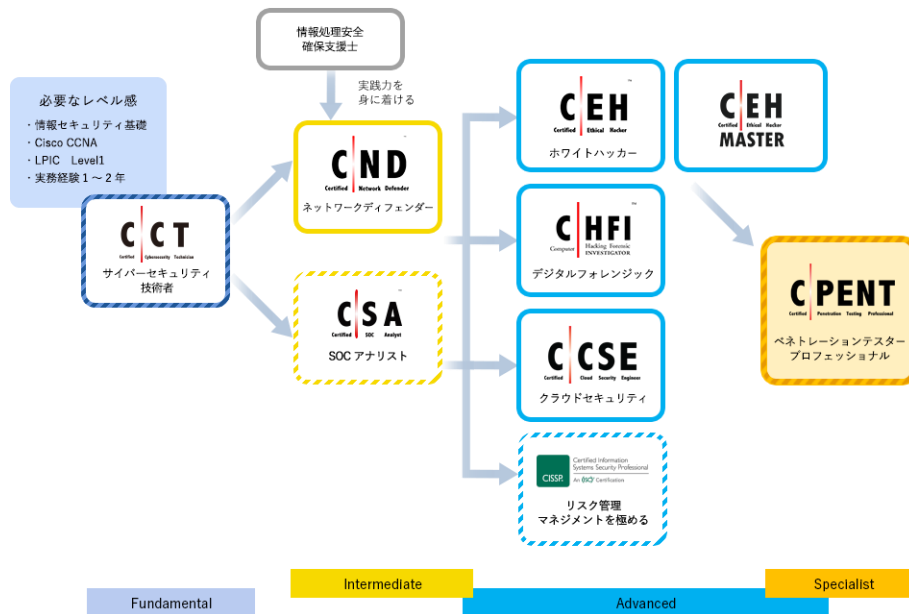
情報処理安全
確保支援士

実践力を
身に着ける

必要なレベル感
・情報セキュリティ基礎
・Cisco CCNA
・LPIC　Level1
・実務経験１～２年

CCT
Certified Cybersecurity Technician
サイバーセキュリティ
技術者

CND
Certified Network Defender
ネットワークディフェンダー

CSA
Certified SOC Analyst
SOC アナリスト

CEH
Certified Ethical Hacker
ホワイトハッカー

CEH
Certified Ethical Hacker
MASTER

CHFI
Computer Hacking Forensic INVESTIGATOR
デジタルフォレンジック

CCSE
Certified Cloud Security Engineer
クラウドセキュリティ

CISSP
Certified Information Systems Security Professional
An (ISC)² Certification
リスク管理
マネジメントを極める

CPENT
Certified Penetration Testing Professional
ペネトレーションテスター
プロフェッショナル

Fundamental
Intermediate
Advanced
Specialist